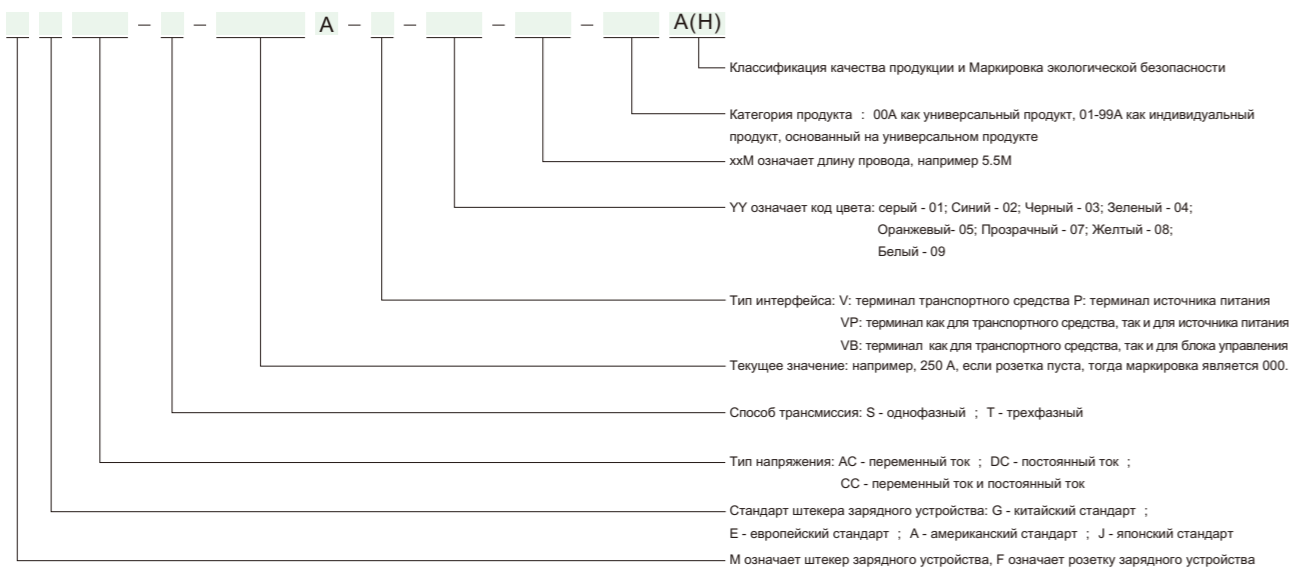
– – A – – – – A(H)

Классификация качества продукции и Маркировка экологической безопасности

Категория продукта : 00A как универсальный продукт, 01-99A как индивидуальный продукт, основанный на универсальном продукте

xxM означает длину провода, например 5.5M

YY означает код цвета: серый - 01; Синий - 02; Черный - 03; Зеленый - 04; Оранжевый- 05; Прозрачный - 07; Желтый - 08; Белый - 09

Тип интерфейса: V: терминал транспортного средства P: терминал источника питания
VP: терминал как для транспортного средства, так и для источника питания
VB: терминал как для транспортного средства, так и для блока управления

Текущее значение: например, 250 А, если розетка пуста, тогда маркировка является 000.

Способ трансмиссия: S - однофазный ; T - трехфазный

Тип напряжения: AC - переменный ток ; DC - постоянный ток ;
CC - переменный ток и постоянный ток

Стандарт штекера зарядного устройства: G - китайский стандарт ;
E - европейский стандарт ; A - американский стандарт ; J - японский стандарт

M означает штекер зарядного устройства, F означает розетку зарядного устройства